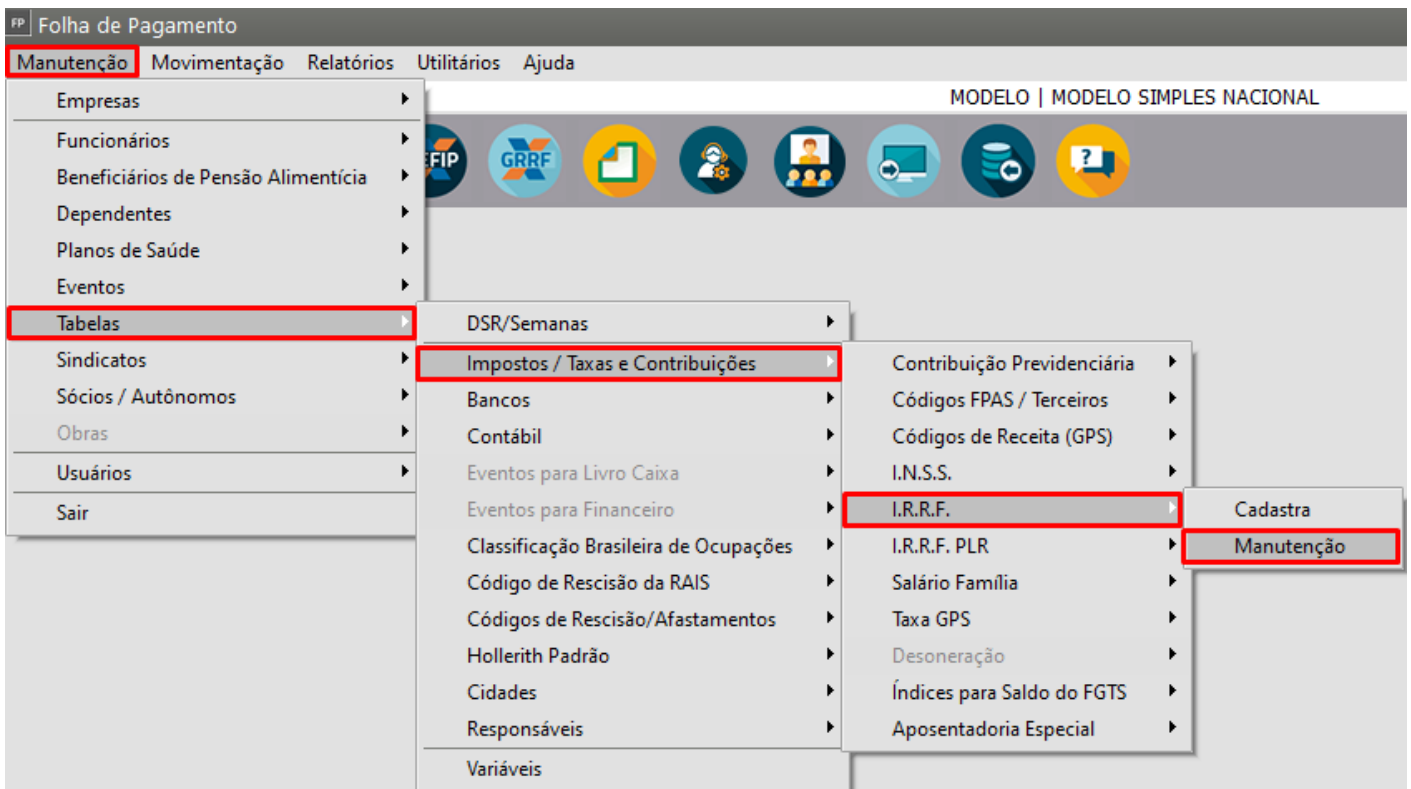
FP Folha de Pagamento

Manutenção Movimentação Relatórios Utilitários Ajuda

MODELO | MODELO SIMPLES NACIONAL

EFIP GRRF

Empresas
Funcionários
Beneficiários de Pensão Alimentícia
Dependentes
Planos de Saúde
Eventos
Tabelas
Sindicatos
Sócios / Autônomos
Obras
Usuários
Sair

DSR/Semanas
Impostos / Taxas e Contribuições
Bancos
Contábil
Eventos para Livro Caixa
Eventos para Financeiro
Classificação Brasileira de Ocupações
Código de Rescisão da RAIS
Códigos de Rescisão/Afastamentos
Hollerith Padrão
Cidades
Responsáveis
Variáveis

Contribuição Previdenciária
Códigos FPAS / Terceiros
Códigos de Receita (GPS)
I.N.S.S.
I.R.R.F.
I.R.R.F. PLR
Salário Família
Taxa GPS
Desoneração
Índices para Saldo do FGTS
Aposentadoria Especial

Cadastra
Manutenção